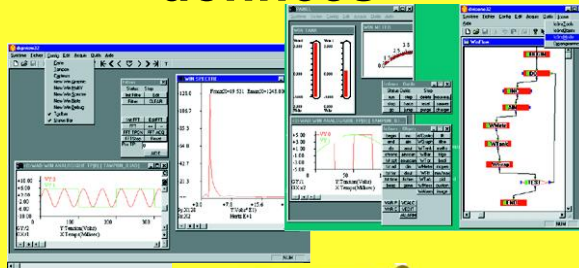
dsyrcone32
Sistema Fichier Config Edit Ayuda Outils Aide
Zero
Lancer
Fenetre
New Vie graphic
New Vie multi
New Vie Spectre
New Vie texte
New Vie Debug
Status
Stop
Init Wfo
Filter
CLEAR
Exit FT
RFT SPCH
RFT SMPL
XY Cfonc
Fenetre
WIN SPECTRE
FrecuD=19.531 Escaa00=1243.886
128.5
0.0
Hertz K+1
Y:Tension(Volts)
X:Temp.(Milisec)
Status
Stop
WIN TABLE
WIN METER
YY-WIN WINDOW ANALOGIQUE
Y:Tension(Volts)
X:Temp(Milisec)
dsyrcone32
Sistema Fichier Config Edit Aide
WinFlow
END